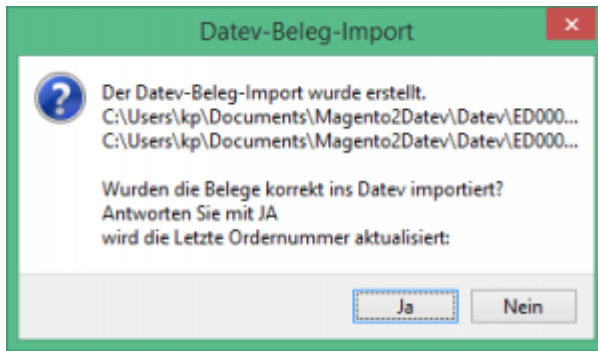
Datev-Beleg-Import

Der Datev-Beleg-Import wurde erstellt.
C:\Users\kp\Documents\Magento2Datev\Datev\ED000...
C:\Users\kp\Documents\Magento2Datev\Datev\ED000...

Wurden die Belege korrekt ins Datev importiert?
Antworten Sie mit JA
wird die Letzte Ordernummer aktualisiert:

Ja

Nein